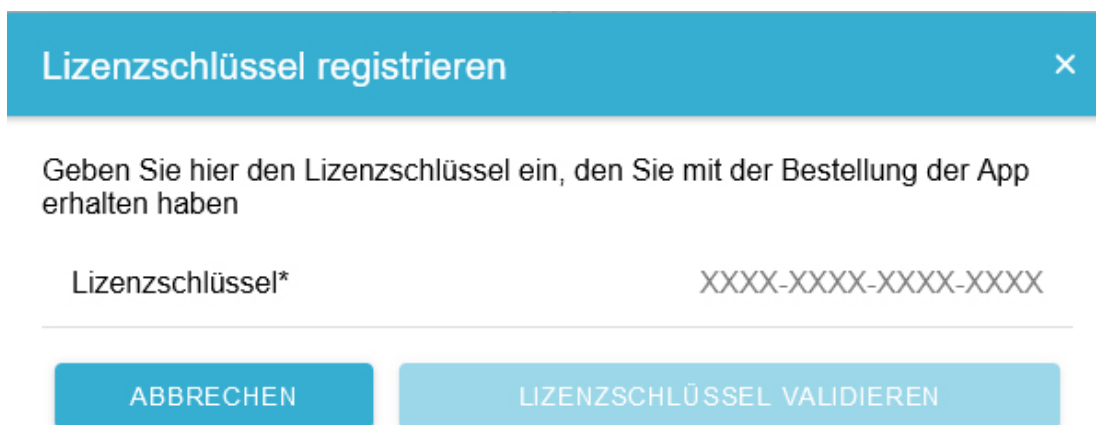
Lizenzschlüssel registrieren

×

Geben Sie hier den Lizenzschlüssel ein, den Sie mit der Bestellung der App erhalten haben

Lizenzschlüssel*

XXXX-XXXX-XXXX-XXXX

ABBRECHEN

LIZENZSCHLÜSSEL VALIDIEREN